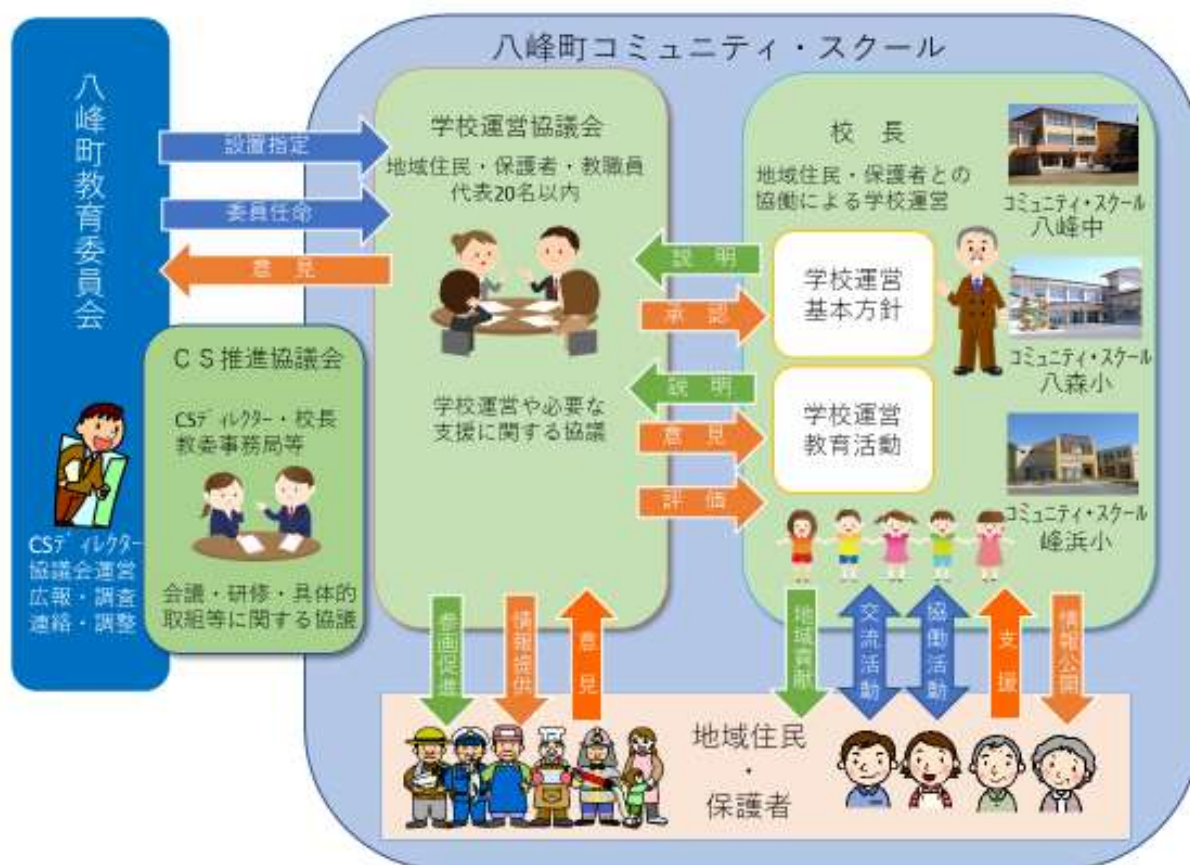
八峰町教育委員会

設置指定

委員任命

意見

CSディレクター
協議会運営
広報・調査
連絡・調整

CS推進協議会

CSディレクター・校長
教委事務局等

会議・研修・具体的取組等に関する協議

八峰町コミュニティ・スクール

学校運営協議会

地域住民・保護者・教職員
代表20名以内

学校運営や必要な支援に関する協議

説明

承認

説明

意見

評価

校長

地域住民・保護者との協働による学校運営

学校運営
基本方針

学校運営
教育活動

コミュニティ・スクール
八峰中

コミュニティ・スクール
八森小

コミュニティ・スクール
峰浜小

参画促進

情報提供

意見

地域貢献

交流活動

協働活動

支援

情報公開

地域住民
・
保護者